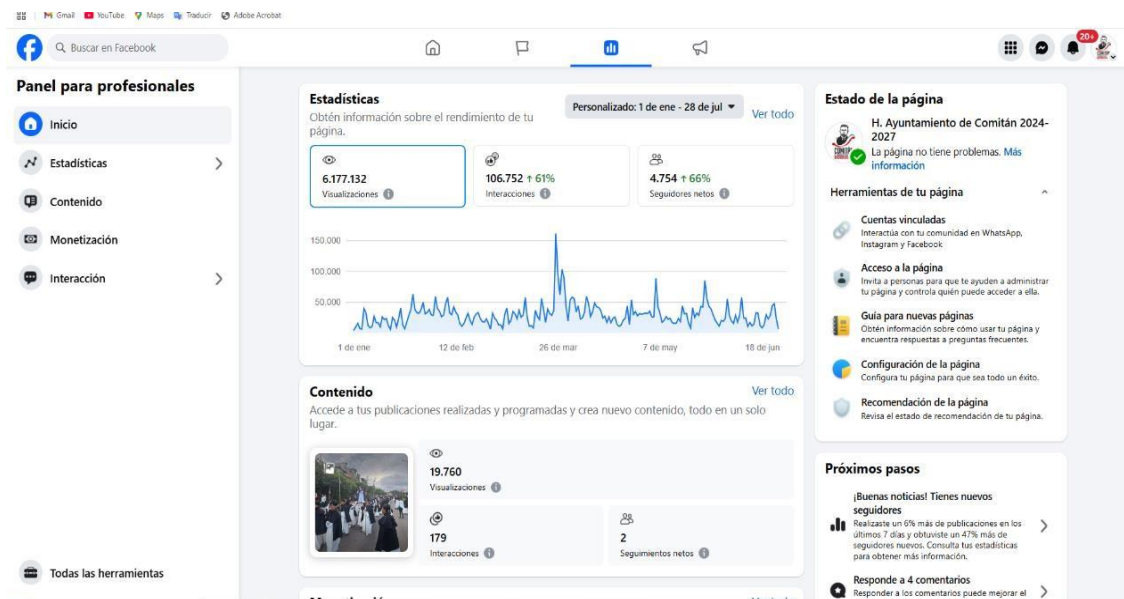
Gmail YouTube Maps Traducir Adobe Acrobat

Buscar en Facebook

20+

Panel para profesionales

Inicio

Estadísticas

Contenido

Monetización

Interacción

Todas las herramientas

Estadísticas

Obtén información sobre el rendimiento de tu página.

Personalizado: 1 de ene - 28 de jul

Ver todo

6.177.132
Visualizaciones

106.752 ↑ 61%
Interacciones

4.754 ↑ 66%
Seguidores netos

150.000
100.000
50.000

1 de ene 12 de feb 26 de mar 7 de may 18 de jun

Contenido

Ver todo

Accede a tus publicaciones realizadas y programadas y crea nuevo contenido, todo en un solo lugar.

19.760
Visualizaciones

179
Interacciones

2
Seguimientos netos

Estado de la página

H. Ayuntamiento de Comitán 2024-2027

La página no tiene problemas. Más información

Herramientas de tu página

Cuentas vinculadas
Interactúa con tu comunidad en WhatsApp, Instagram y Facebook

Acceso a la página
Invita a personas para que te ayuden a administrar tu página y controla quién puede acceder a ella.

Guía para nuevas páginas
Obtén información sobre cómo usar tu página y encuentra respuestas a preguntas frecuentes.

Configuración de la página
Configura tu página para que sea todo un éxito.

Recomendación de la página
Revisa el estado de recomendación de tu página.

Próximos pasos

¡Buenas noticias! Tienes nuevos seguidores
Realizaste un 6% más de publicaciones en los últimos 7 días y obtuviste un 47% más de seguidores nuevos. Consulta tus estadísticas para obtener más información.

Responde a 4 comentarios
Responder a los comentarios puede mejorar el